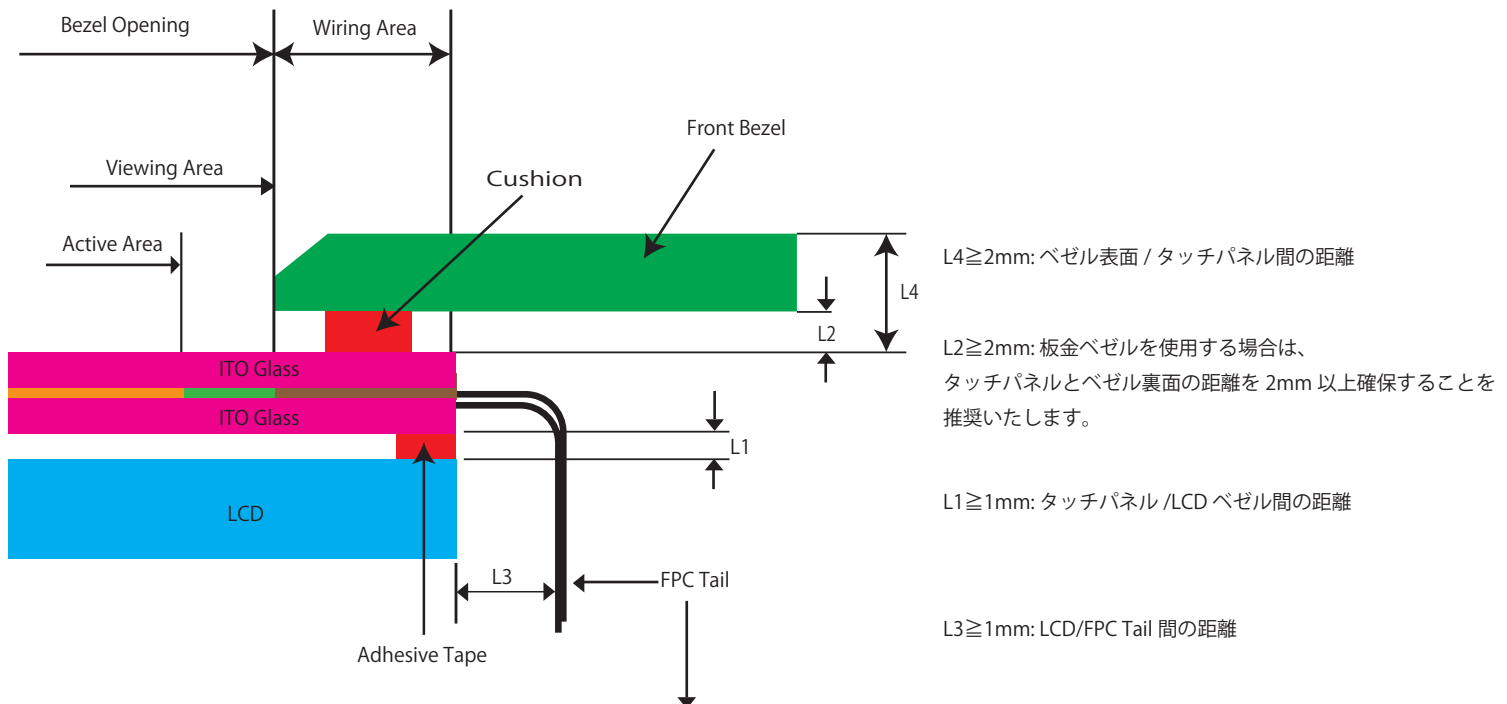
Bezel Opening

Wiring Area

Front Bezel

Viewing Area

Cushion

Active Area

L4≧2mm: ベゼル表面 / タッチパネル間の距離

L4

L2

L2≧2mm: 板金ベゼルを使用する場合は、タッチパネルとベゼル裏面の距離を 2mm 以上確保することを推奨いたします。

ITO Glass

ITO Glass

L1

LCD

L1≧1mm: タッチパネル /LCD ベゼル間の距離

L3

FPC Tail

Adhesive Tape

L3≧1mm: LCD/FPC Tail 間の距離